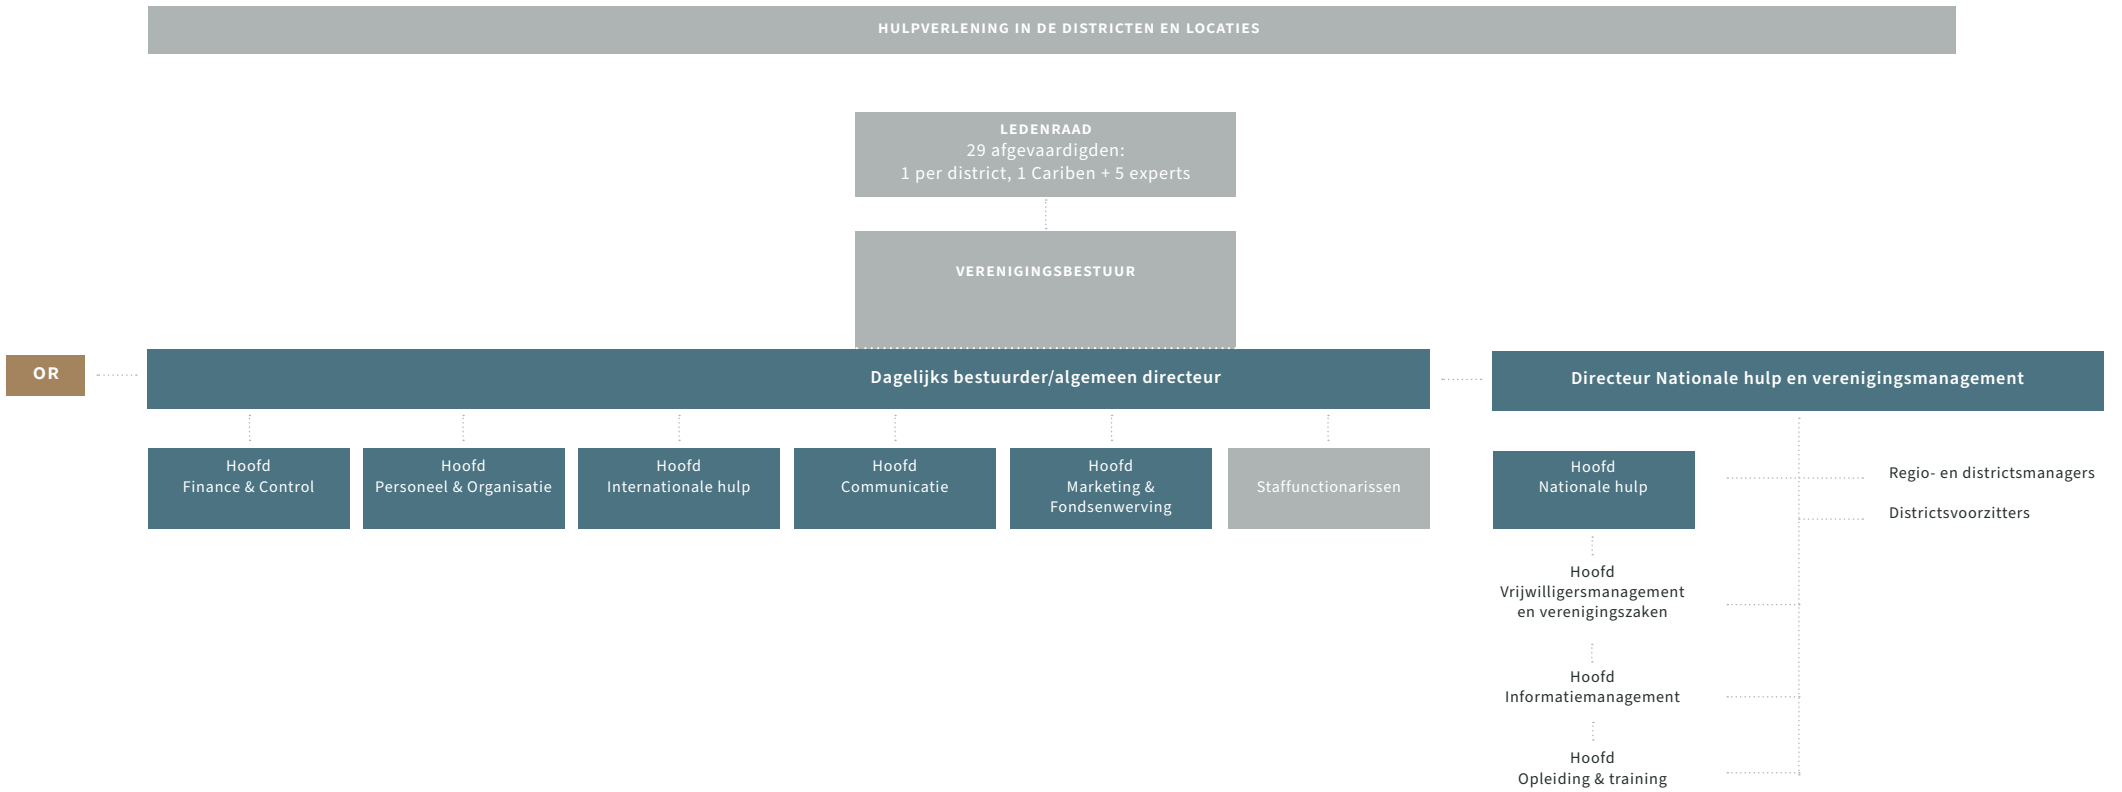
HULPVERLENING IN DE DISTRICTEN EN LOCATIES

LEDENRAAD
29 afgevaardigden:
1 per district, 1 Cariben + 5 experts

VERENIGINGSBESTUUR

OR

Dagelijks bestuurder/algemeen directeur

Directeur Nationale hulp en verenigingsmanagement

Hoofd
Finance & Control

Hoofd
Personeel & Organisatie

Hoofd
Internationale hulp

Hoofd
Communicatie

Hoofd
Marketing & Fondsenwerving

Staffunctionarissen

Hoofd
Nationale hulp

Regio- en districtsmanagers

Districtsvoorzitters

Hoofd
Vrijwilligersmanagement en verenigingszaken

Hoofd
Informatiemanagement

Hoofd
Opleiding & training